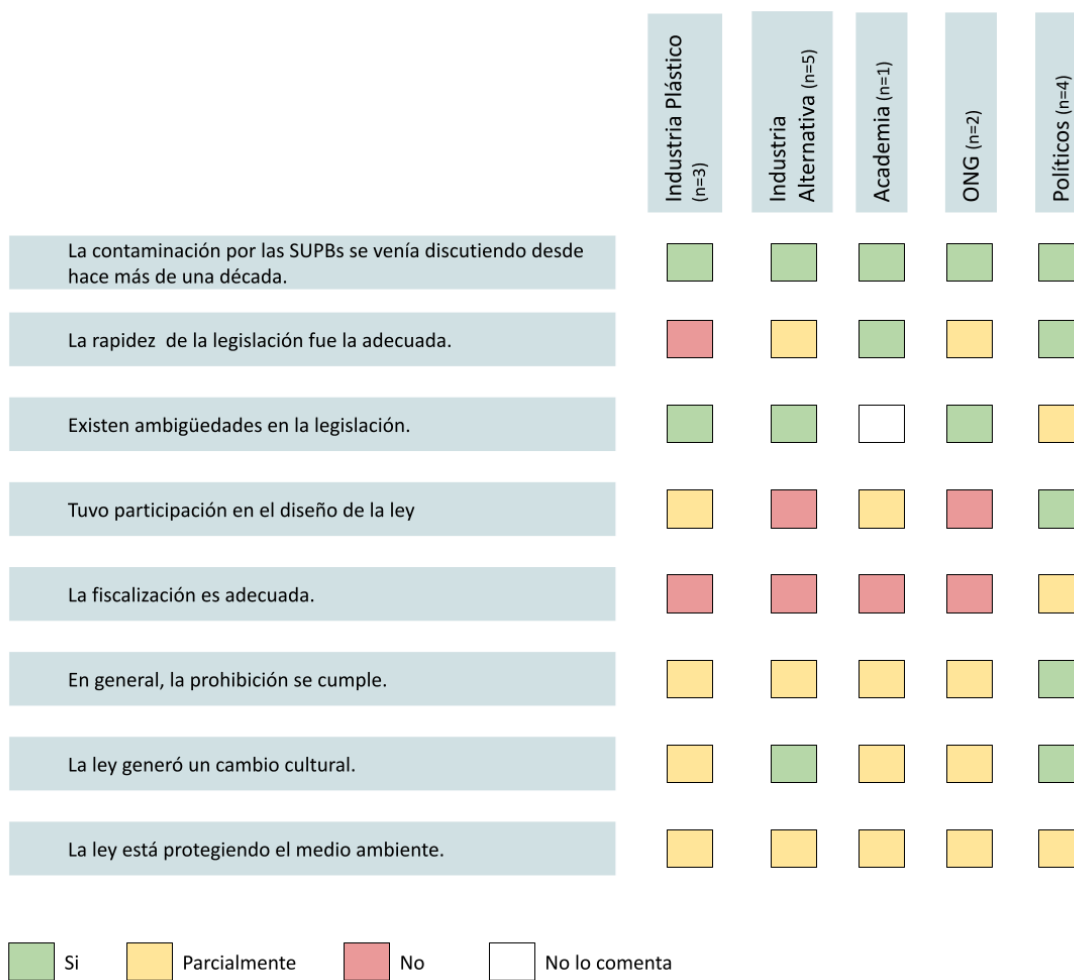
| | Industria Plástico (n=3) | Industria Alternativa (n=5) | Academia (n=1) | ONG (n=2) | Políticos (n=4) |
|---|---|---|---|---|---|
| La contaminación por las SUPBs se venía discutiendo desde hace más de una década. | | | | | |
| La rapidez de la legislación fue la adecuada. | | | | | |
| Existen ambigüedades en la legislación. | | | | | |
| Tuvo participación en el diseño de la ley | | | | | |
| La fiscalización es adecuada. | | | | | |
| En general, la prohibición se cumple. | | | | | |
| La ley generó un cambio cultural. | | | | | |
| La ley está protegiendo el medio ambiente. | | | | | |

Si
Parcialmente
No
No lo comenta